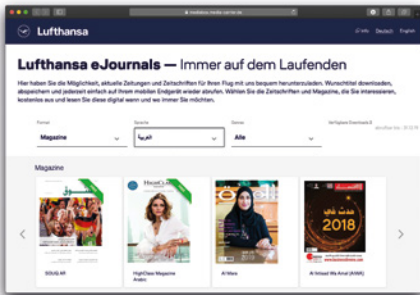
lufthansa.media-carrier.de

Lufthansa

Info Deutsch English

Lufthansa eJournals — Immer auf dem Laufenden

Hier haben Sie die Möglichkeit, aktuelle Zeitungen und Zeitschriften für Ihren Flug mit uns bequem herunterzuladen. Wunschtitel downloaden, abspeichern und jederzeit einfach auf Ihrem mobilen Endgerät wieder abrufen. Wählen Sie die Zeitschriften und Magazine, die Sie interessieren, kostenlos aus und lesen Sie diese digital wann und wo immer Sie möchten.

Format
Magazine

Sprache
العربية

Genres
Alle

Verfügbare Downloads 8

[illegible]

Magazine

SOUQ.AR

HighClass Magazine Arabic

Al Mara

Al Iktisad Wa Amal (AIWA)

2018